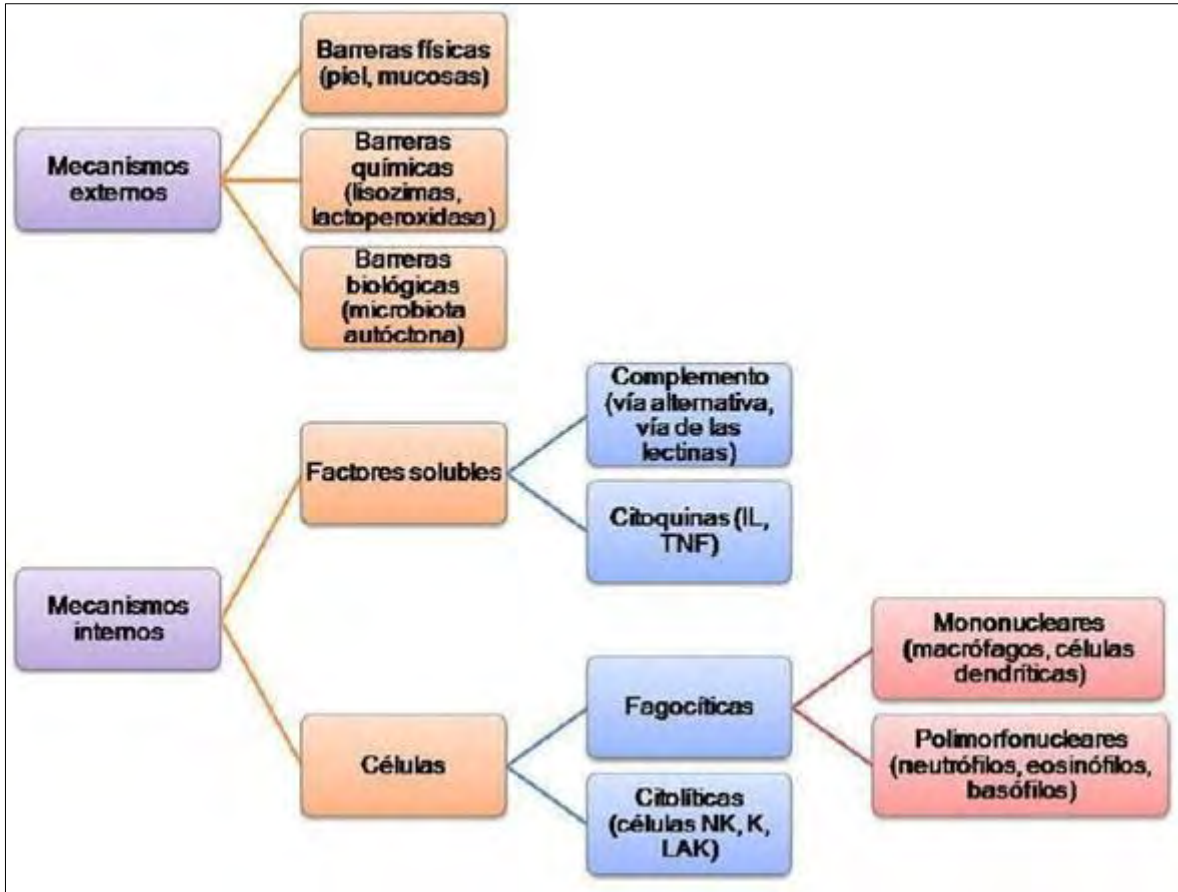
Mecanismos externos

Barreras físicas (piel, mucosas)

Barreras químicas (lisozimas, lactoperoxidasa)

Barreras biológicas (microbiota autóctona)

Mecanismos internos

Factores solubles

Complemento (vía alternativa, vía de las lectinas)

Citoquinas (IL, TNF)

Células

Fagocíticas

Mononucleares (macrófagos, células dendríticas)

Polimorfonucleares (neutrófilos, eosinófilos, basófilos)

Citolíticas (células NK, K, LAK)